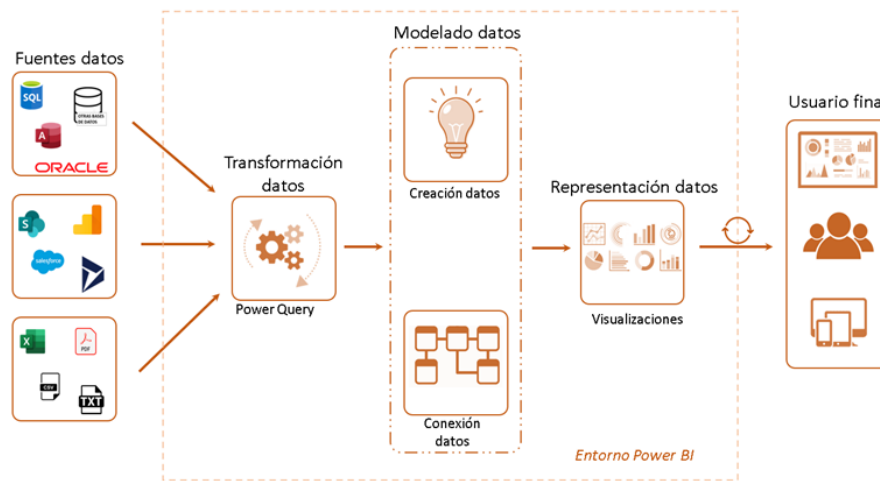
Fuentes datos

SQL

OTRAS BASES DE DATOS

ORACLE

salesforce

X

PDF

CSV

TXT

Transformación datos

Power Query

Modelado datos

Creación datos

Conexión datos

Representación datos

Visualizaciones

Usuario fina

Entorno Power BI